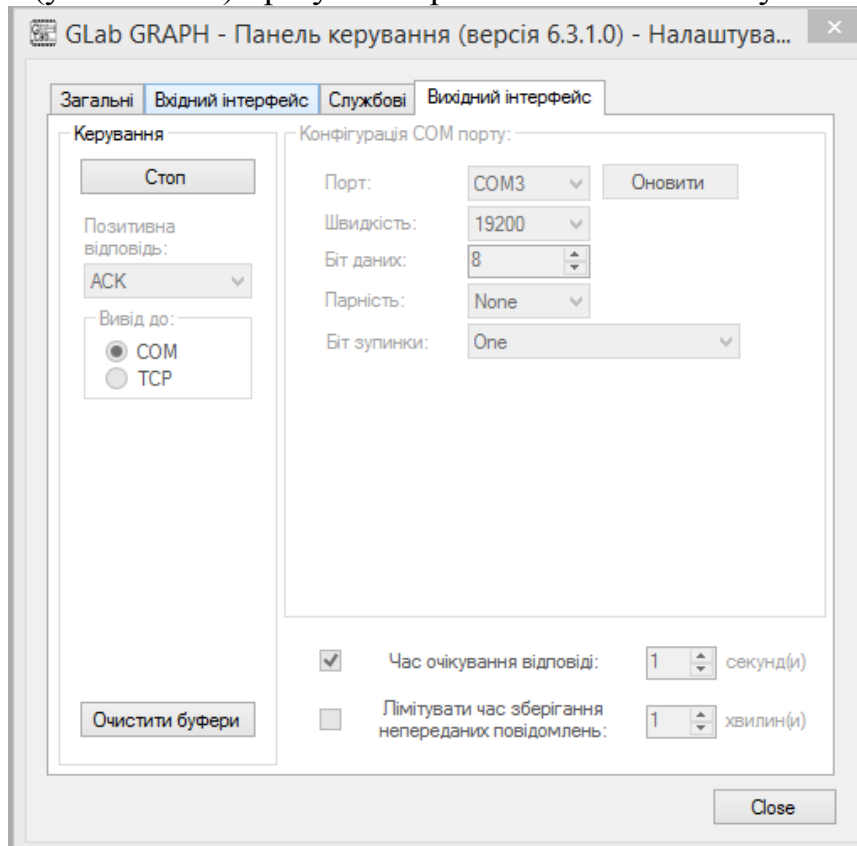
GLab GRAPH - Панель керування (версія 6.3.1.0) - Налаштува...

Загальні | Вхідний інтерфейс | Службові | Вихідний інтерфейс

Керування

Стоп

Позитивна відповідь:

ACK

Вивід до:

COM

TCP

Конфігурація COM порту:

Порт: COM3 Оновити

Швидкість: 19200

Біт даних: 8

Парність: None

Біт зупинки: One

Час очікування відповіді: 1 секунд(и)

Лімітувати час зберігання непереданих повідомлень: 1 хвилин(и)

Очистити буфери

Close